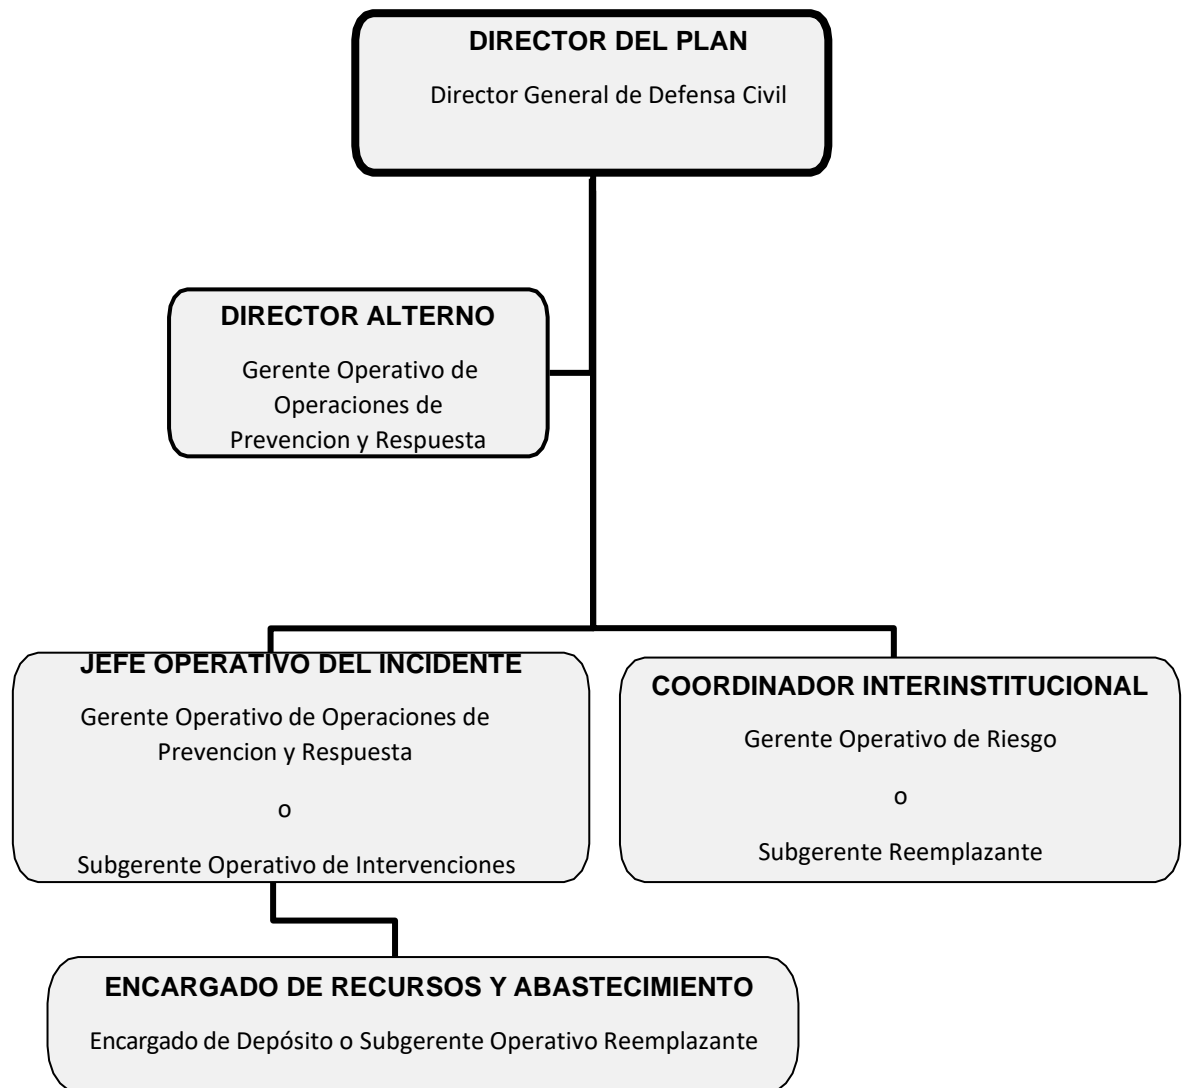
DIRECTOR DEL PLAN

Director General de Defensa Civil

DIRECTOR ALTERNO

Gerente Operativo de Operaciones de Prevencion y Respuesta

JEFE OPERATIVO DEL INCIDENTE

Gerente Operativo de Operaciones de Prevencion y Respuesta

o

Subgerente Operativo de Intervenciones

COORDINADOR INTERINSTITUCIONAL

Gerente Operativo de Riesgo

o

Subgerente Reemplazante

ENCARGADO DE RECURSOS Y ABASTECIMIENTO

Encargado de Depósito o Subgerente Operativo Reemplazante